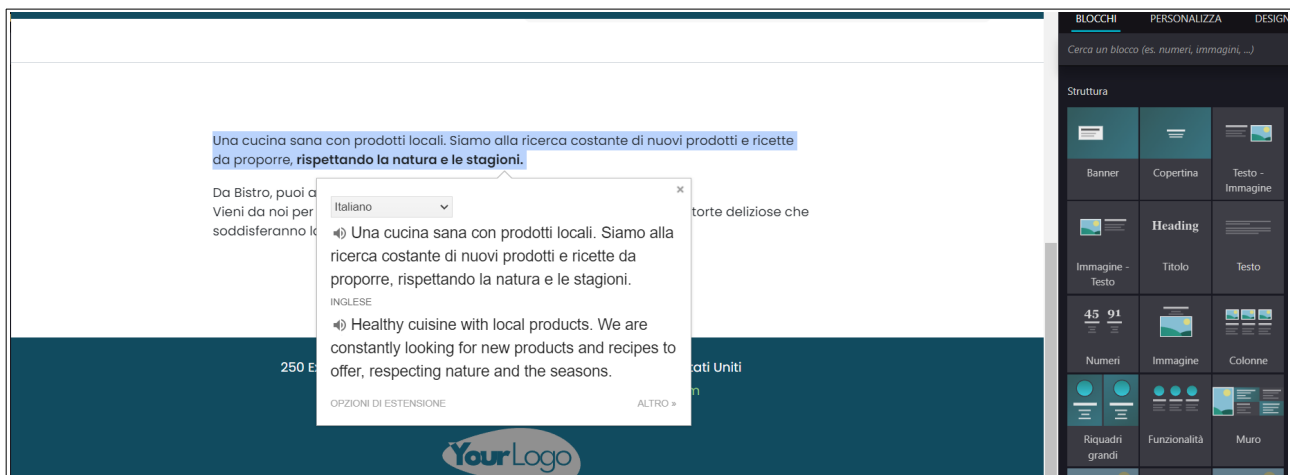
Una cucina sana con prodotti locali. Siamo alla ricerca costante di nuovi prodotti e ricette da proporre, **rispettando la natura e le stagioni.**

Da Bistro, puoi a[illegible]
Vieni da noi per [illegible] torte deliziose che soddisferanno lo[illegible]

Italiano

Una cucina sana con prodotti locali. Siamo alla ricerca costante di nuovi prodotti e ricette da proporre, rispettando la natura e le stagioni.

INGLESE

Healthy cuisine with local products. We are constantly looking for new products and recipes to offer, respecting nature and the seasons.

OPZIONI DI ESTENSIONE

ALTRO »

×

250 E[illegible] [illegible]tati Uniti

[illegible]m

YourLogo

BLOCCHI

PERSONALIZZA

DESIGN

Cerca un blocco (es. numeri, immagini, ...)

Struttura

Banner

Copertina

Testo - Immagine

Heading

Immagine - Testo

Titolo

Testo

45 91

Numeri

Immagine

Colonne

Riquadri grandi

Funzionalità

Muro